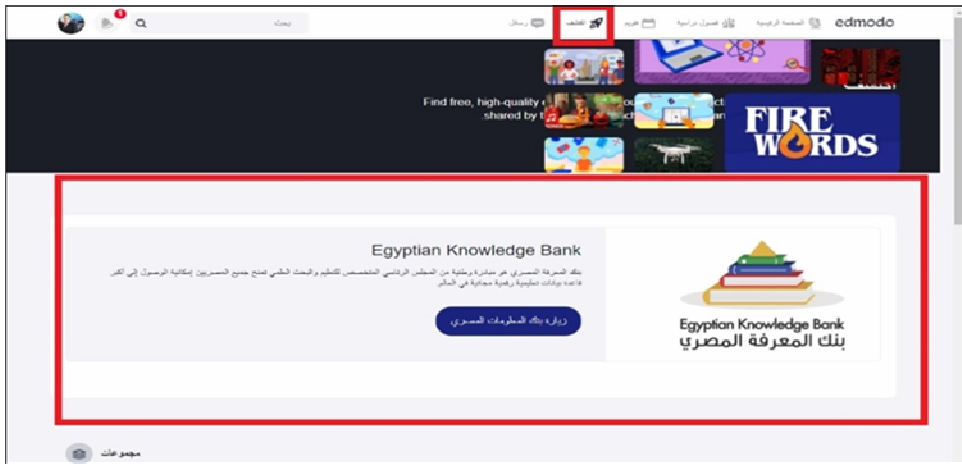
edmodo الصفحة الرئيسية فصول دراسية تقويم اكتشف رسائل بحث

اكتشف

Find free, high-quality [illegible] shared by t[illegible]

FIRE WORDS

Egyptian Knowledge Bank

بنك المعرفة المصري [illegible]

زيارة بنك المعلومات المصري

Egyptian Knowledge Bank
بنك المعرفة المصري

مجموعات